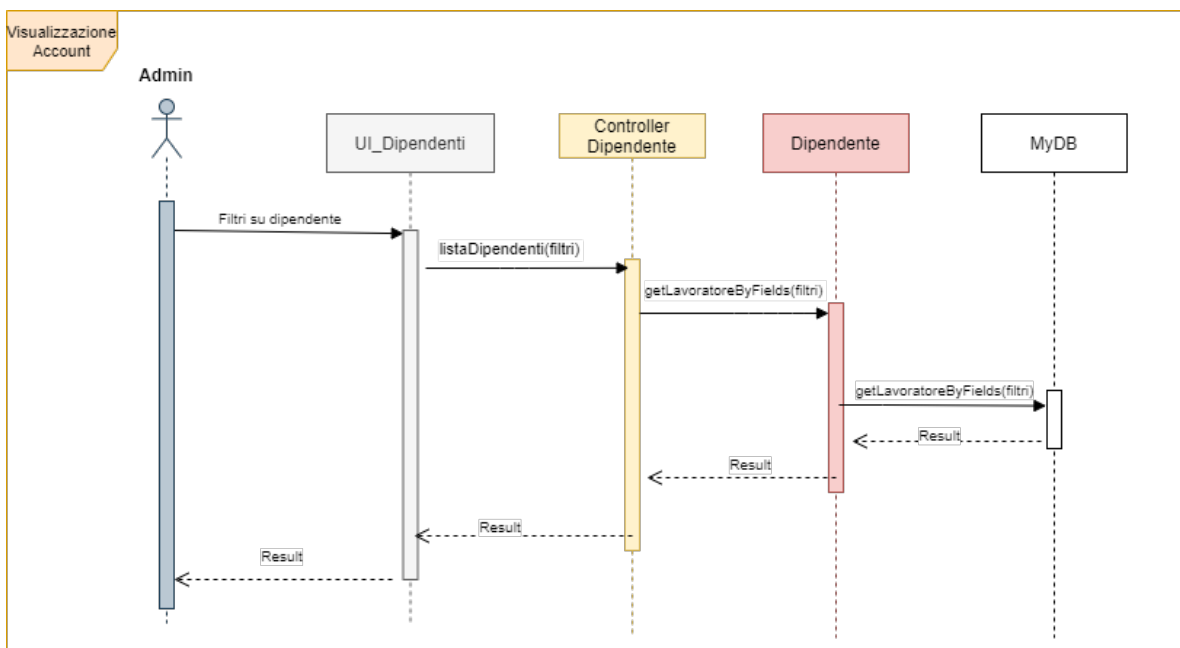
Visualizzazione Account

Admin

UI_Dipendenti

Controller Dipendente

Dipendente

MyDB

Filtri su dipendente

listaDipendenti(filtri)

getLavoratoreByFields(filtri)

getLavoratoreByFields(filtri)

Result

Result

Result

Result